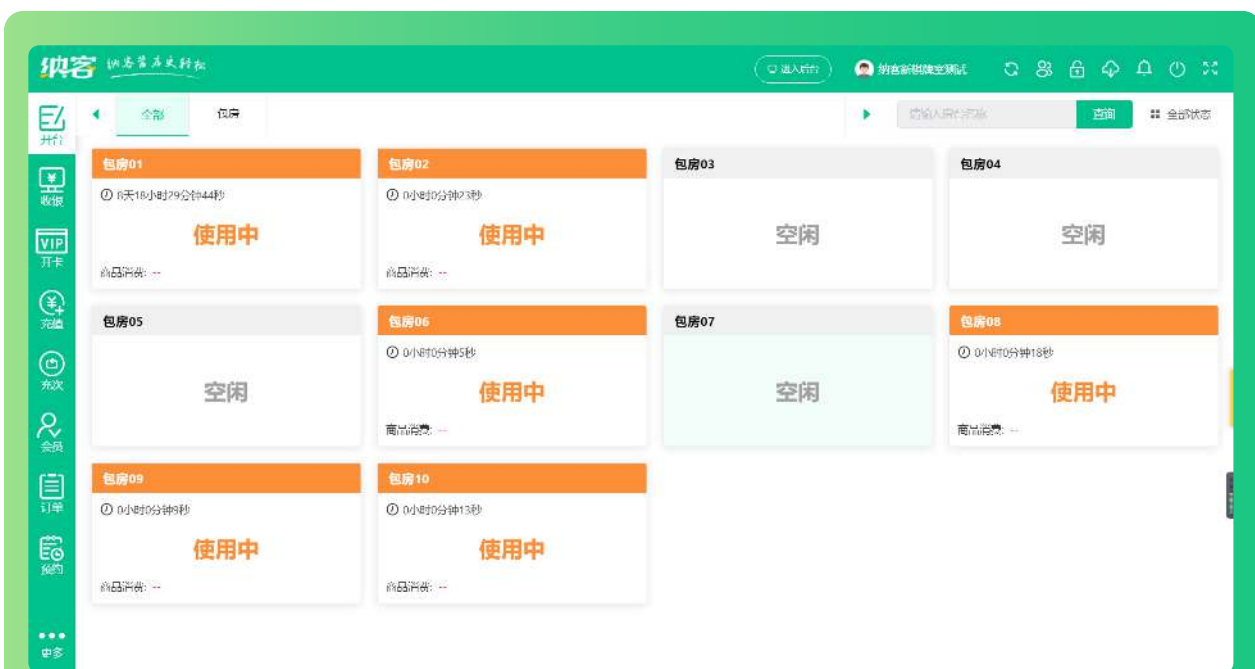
纳客 纳客营销软件

进入后台

纳客新棋牌室测试

开台
收银
开卡
充值
充次
会员
订单
预约
更多

全部
包房

请输入房台名称
查询
全部状态

包房01
0天18小时29分钟44秒
使用中
商品消费: --

包房02
0小时0分钟23秒
使用中
商品消费: --

包房03
空闲

包房04
空闲

包房05
空闲

包房06
0小时0分钟5秒
使用中
商品消费: --

包房07
空闲

包房08
0小时0分钟18秒
使用中
商品消费: --

包房09
0小时0分钟9秒
使用中
商品消费: --

包房10
0小时0分钟13秒
使用中
商品消费: --